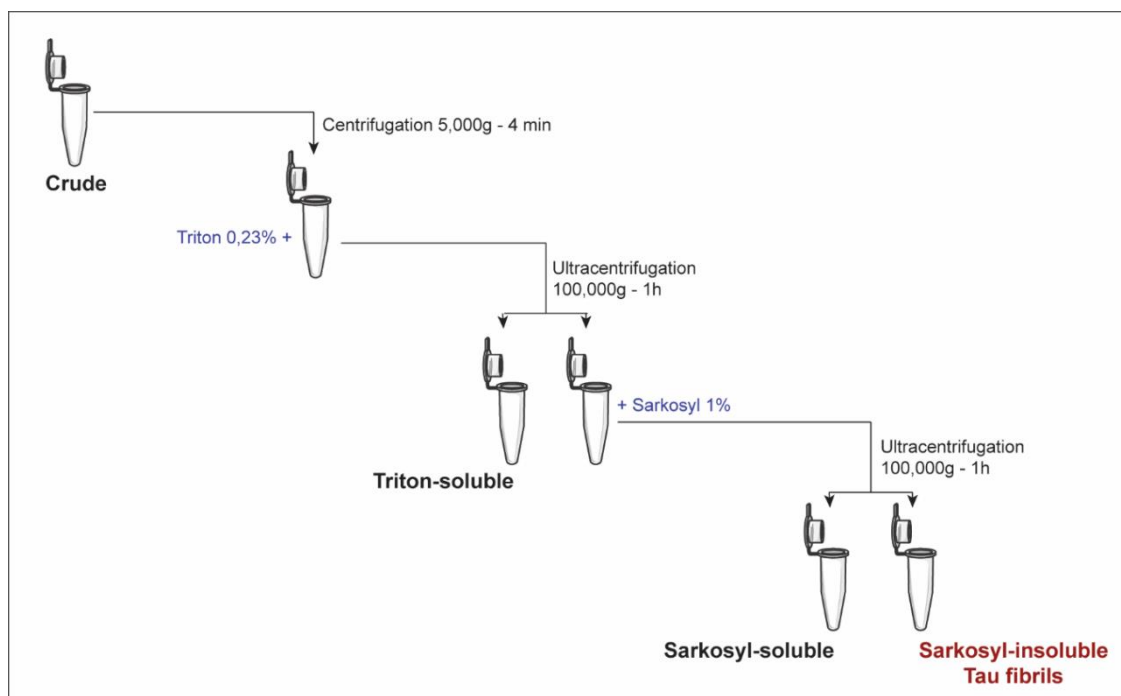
Centrifugation 5,000g - 4 min

Crude

Triton 0,23% +

Ultracentrifugation
100,000g - 1h

+ Sarkosyl 1%

Triton-soluble

Ultracentrifugation
100,000g - 1h

Sarkosyl-soluble

Sarkosyl-insoluble
Tau fibrils